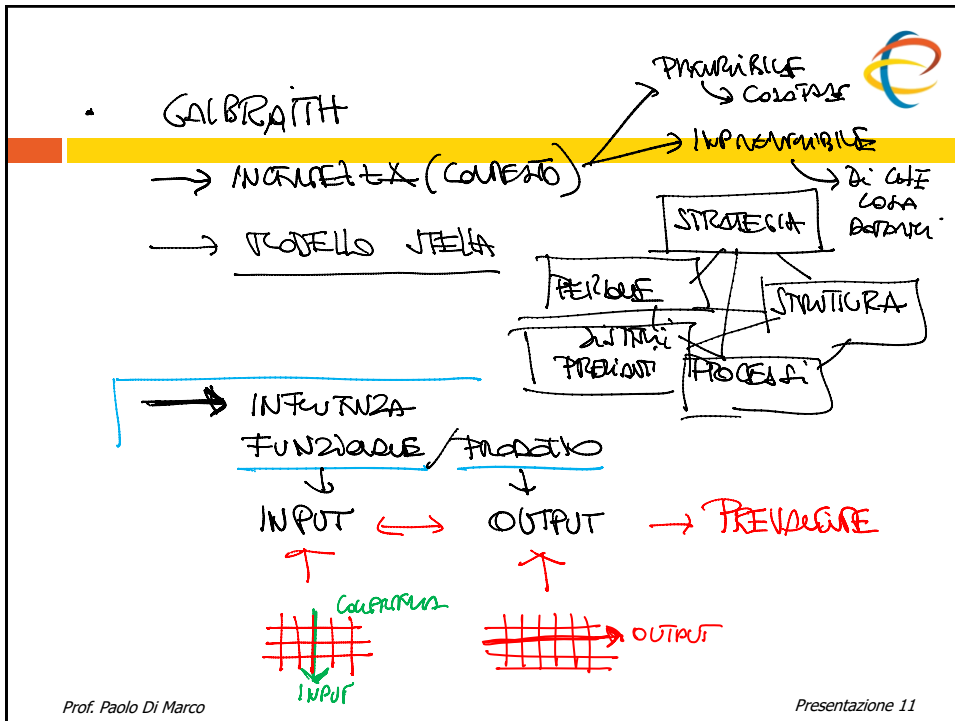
• GALBRAITH

→ INCERTEZZA (CONTESTO)

PREVEDIBILE ↳ COSTANTE

IMPREVEDIBILE ↳ DI CHE COSA PARLIAMO

→ MODELLO STELLA

STRATEGIA

PERSONE

STRUTTURA

SISTEMI PREMIANTI

PROCESSI

→ INFLUENZA FUNZIONE / PRODOTTO

INPUT ↔ OUTPUT → PREVALERE

COLLEGAMENTI

INPUT

OUTPUT

Prof. Paolo Di Marco

Presentazione 11